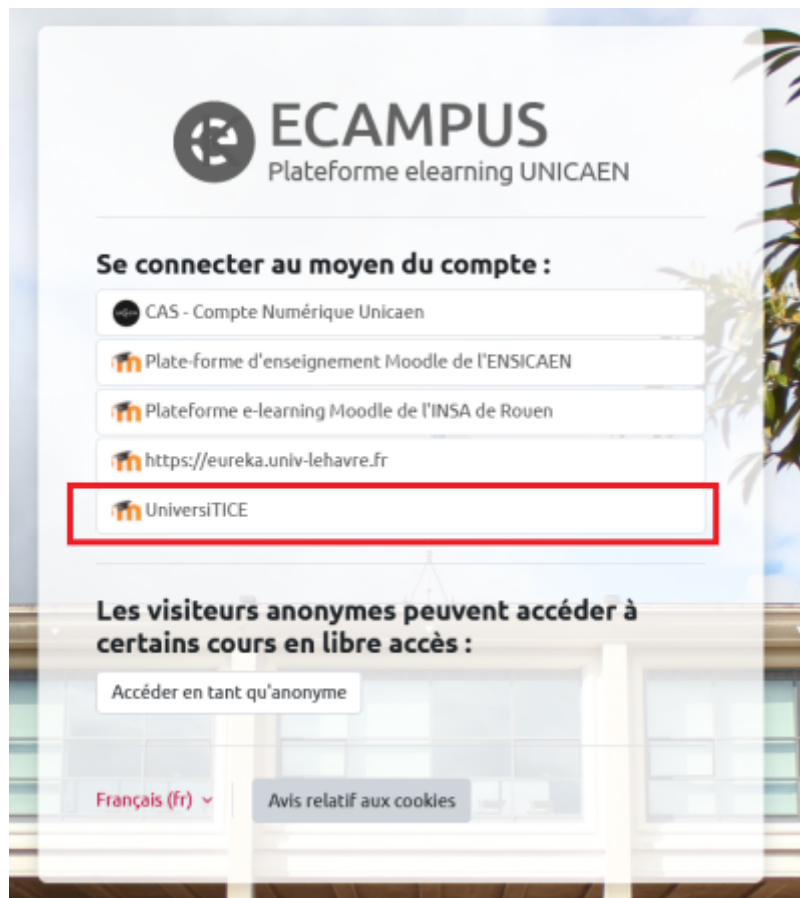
ECAMPUS
Plateforme elearning UNICAEN

Se connecter au moyen du compte :

CAS - Compte Numérique Unicaen

Plate-forme d'enseignement Moodle de l'ENSICAEN

Plateforme e-learning Moodle de l'INSA de Rouen

https://eureka.univ-lehavre.fr

UniversiTICE

Les visiteurs anonymes peuvent accéder à certains cours en libre accès :

Accéder en tant qu'anonyme

Français (fr)

Avis relatif aux cookies